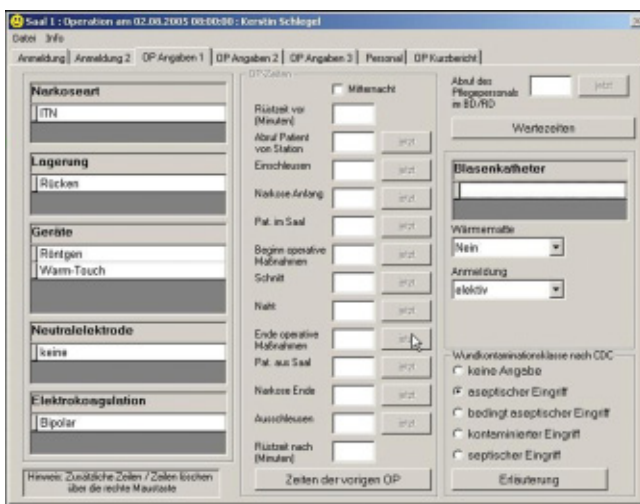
Saal 1 : Operation am 02.08.2005 08:00:00 : Kerstin Schlegel

Datei Info

Anmeldung | Anmeldung 2 | OP Angaben 1 | OP Angaben 2 | OP Angaben 3 | Personal | OP Kurzbericht

Narkoseart

ITN

Lagerung

Rücken

Geräte

Röntgen

Warm-Touch

Neutralelektrode

keine

Elektrokoagulation

Bipolar

Hinweis: Zusätzliche Zeilen / Zeilen löschen über die rechte Maustaste

OP-Zeiten

Mitternacht

Rüstzeit vor (Minuten)

Abruf Patient von Station jetzt

Einschleusen jetzt

Narkose Anfang jetzt

Pat. im Saal jetzt

Beginn operative Maßnahmen jetzt

Schnitt jetzt

Naht jetzt

Ende operative Maßnahmen jetzt

Pat. aus Saal jetzt

Narkose Ende jetzt

Ausschleusen jetzt

Rüstzeit nach (Minuten)

Zeiten der vorigen OP

Abruf des Pflegepersonals im BD/RD jetzt

Wartezeiten

Blasenkatheter

Wärmematte

Nein

Anmeldung

elektiv

Wundkontaminationsklasse nach CDC

keine Angabe

aseptischer Eingriff

bedingt aseptischer Eingriff

kontaminierter Eingriff

septischer Eingriff

Erläuterung